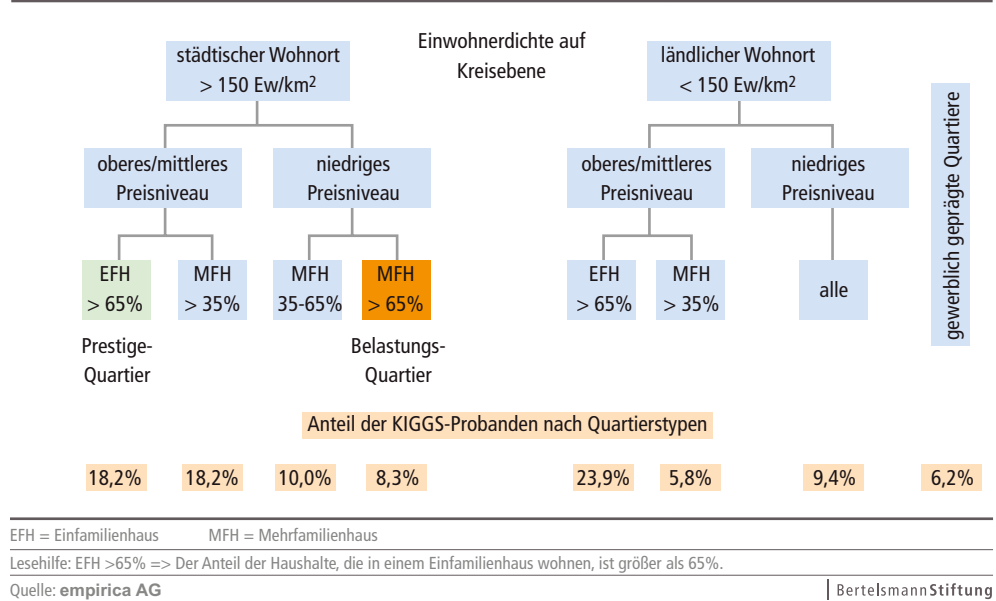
städtischer Wohnort
> 150 Ew/km$^2$

Einwohnerdichte auf Kreisebene

ländlicher Wohnort
< 150 Ew/km$^2$

gewerblich geprägte Quartiere

oberes/mittleres Preisniveau

niedriges Preisniveau

oberes/mittleres Preisniveau

niedriges Preisniveau

EFH > 65%

MFH > 35%

MFH 35-65%

MFH > 65%

EFH > 65%

MFH > 35%

alle

Prestige-Quartier

Belastungs-Quartier

Anteil der KIGGS-Probanden nach Quartierstypen

18,2%

18,2%

10,0%

8,3%

23,9%

5,8%

9,4%

6,2%

EFH = Einfamilienhaus MFH = Mehrfamilienhaus

Lesehilfe: EFH >65% => Der Anteil der Haushalte, die in einem Einfamilienhaus wohnen, ist größer als 65%.

Quelle: empirica AG

BertelsmannStiftung